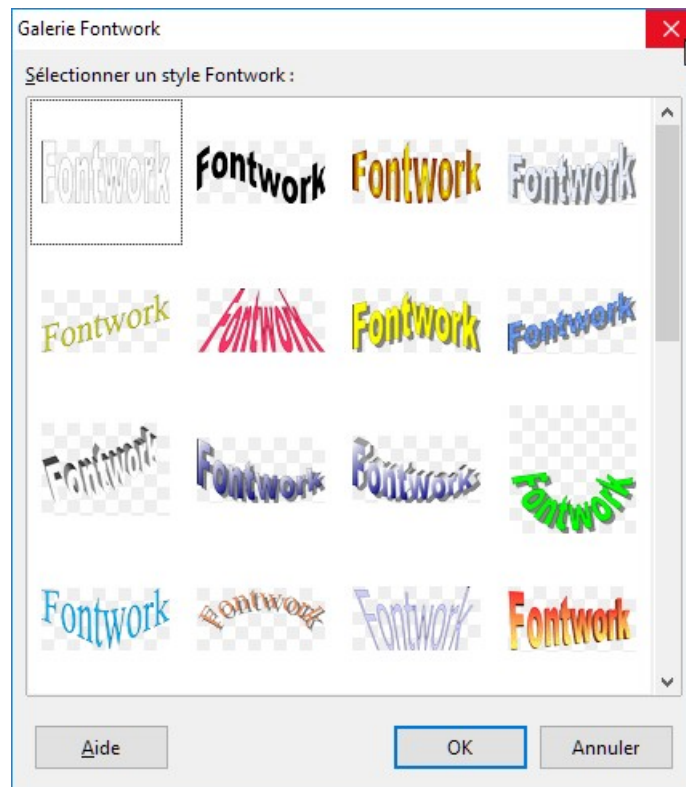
Galerie Fontwork

Sélectionner un style Fontwork :

Fontwork
Fontwork
Fontwork
Fontwork
Fontwork
Fontwork
Fontwork
Fontwork
Fontwork
Fontwork
Fontwork
Fontwork
Fontwork
Fontwork
Fontwork
Fontwork

Aide
OK
Annuler